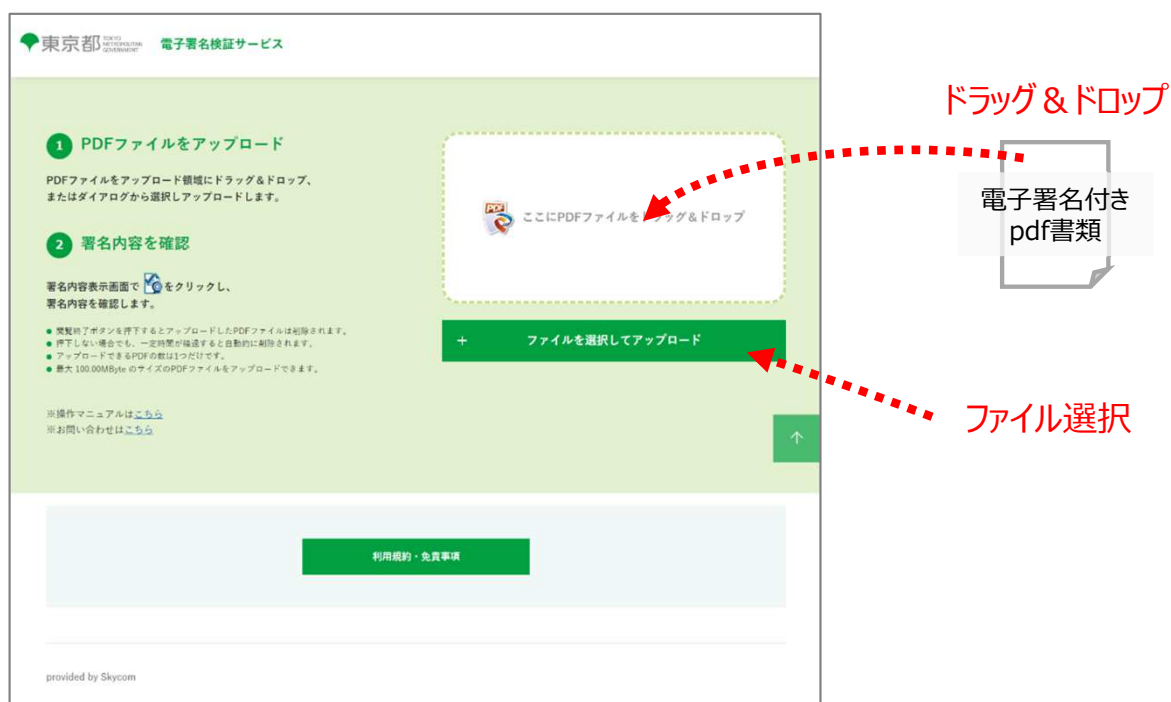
東京都 TOKYO METROPOLITAN GOVERNMENT 電子署名検証サービス

ドラッグ＆ドロップ

1 PDFファイルをアップロード

PDFファイルをアップロード領域にドラッグ＆ドロップ、またはダイアログから選択しアップロードします。

ここにPDFファイルを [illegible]ラッグ＆ドロップ

電子署名付き pdf書類

2 署名内容を確認

署名内容表示画面で をクリックし、署名内容を確認します。

● 閲覧終了ボタンを押下するとアップロードしたPDFファイルは削除されます。
● 押下しない場合でも、一定時間が経過すると自動的に削除されます。
● アップロードできるPDFの数は1つだけです。
● 最大 100.00MByte のサイズのPDFファイルをアップロードできます。

+ ファイルを選択してアップロード

ファイル選択

※操作マニュアルはこちら
※お問い合わせはこちら

↑

利用規約・免責事項

provided by Skycom